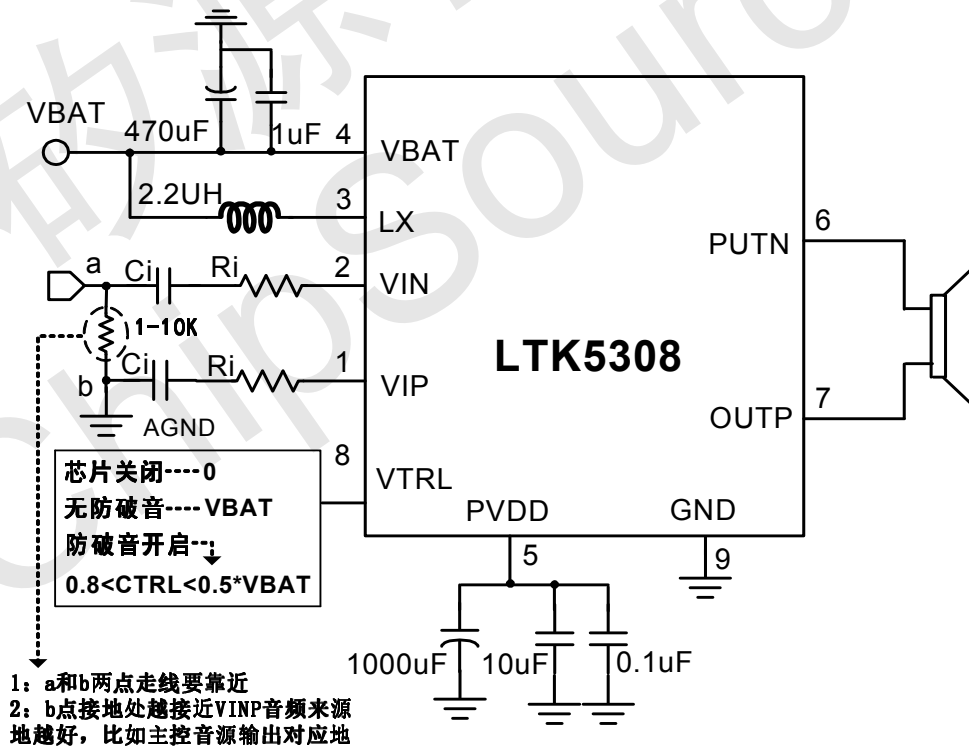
VBAT
470uF
1uF
4
VBAT
2.2UH
3
LX
6
PUTN
a
Ci
Ri
2
VIN
1-10K
Ci
Ri
1
LTK5308
b
VIP
AGND
7
OUTP
8
芯片关闭----0
无防破音----VBAT
防破音开启--
0.8<CTRL<0.5*VBAT
VTRL
PVDD
GND
5
9
1000uF
10uF
0.1uF
1：a和b两点走线要靠近
2：b点接地处越接近VINP音频来源地越好，比如主控音源输出对应地